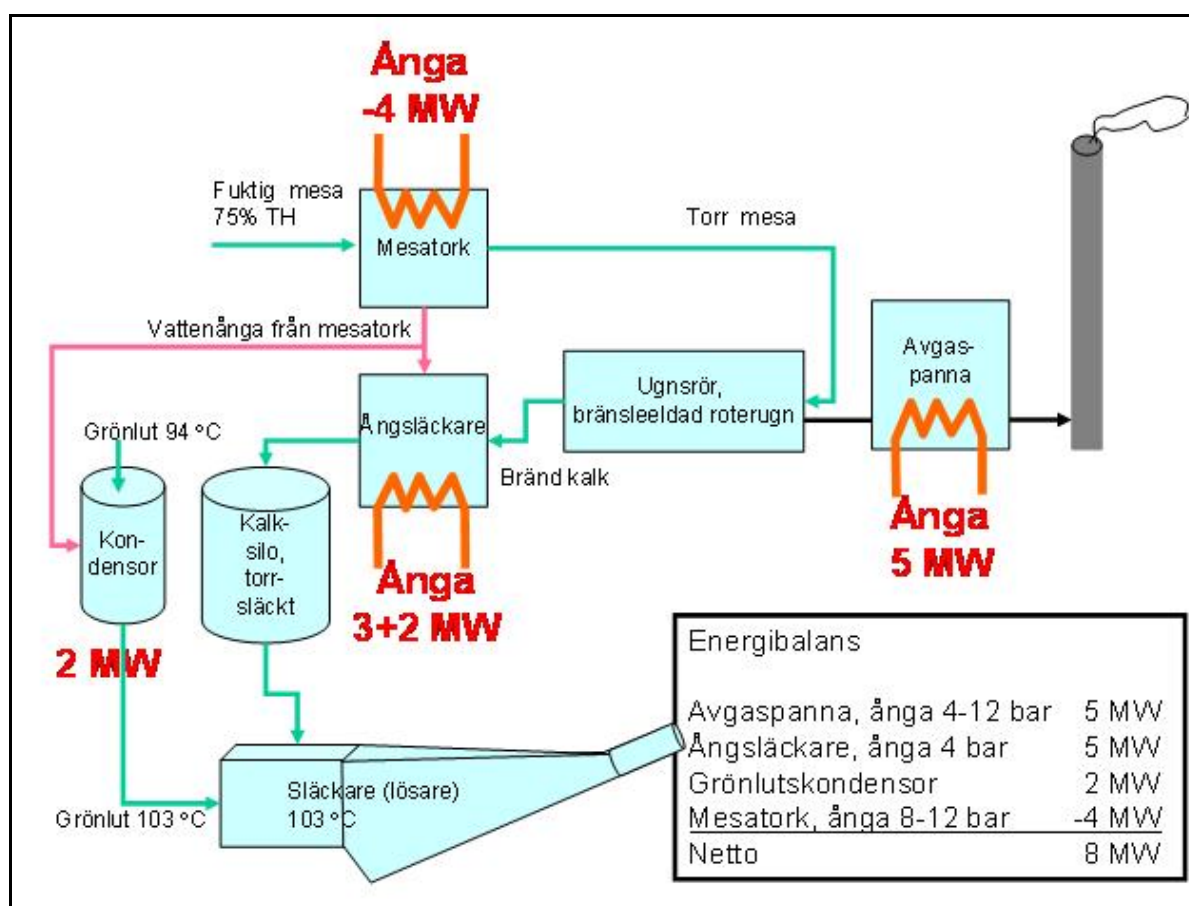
Ånga
-4 MW

Fuktig mesa
75% TH

Mesatork

Torr mesa

Vattenånga från mesatork

Ångsläckare

Ugnsrör, bränsleeldad roterugn

Avgaspanna

Grönlut 94 °C

Bränd kalk

Kondensor

Kalksilo, torrsläckt

Ånga
3+2 MW

Ånga
5 MW

2 MW

Släckare (lösare)
103 °C

Grönlut 103 °C

Energibalans

| | |
|---|---|
| Avgaspanna, ånga 4-12 bar | 5 MW |
| Ångsläckare, ånga 4 bar | 5 MW |
| Grönlutskondensor | 2 MW |
| Mesatork, ånga 8-12 bar | -4 MW |
| Netto | 8 MW |